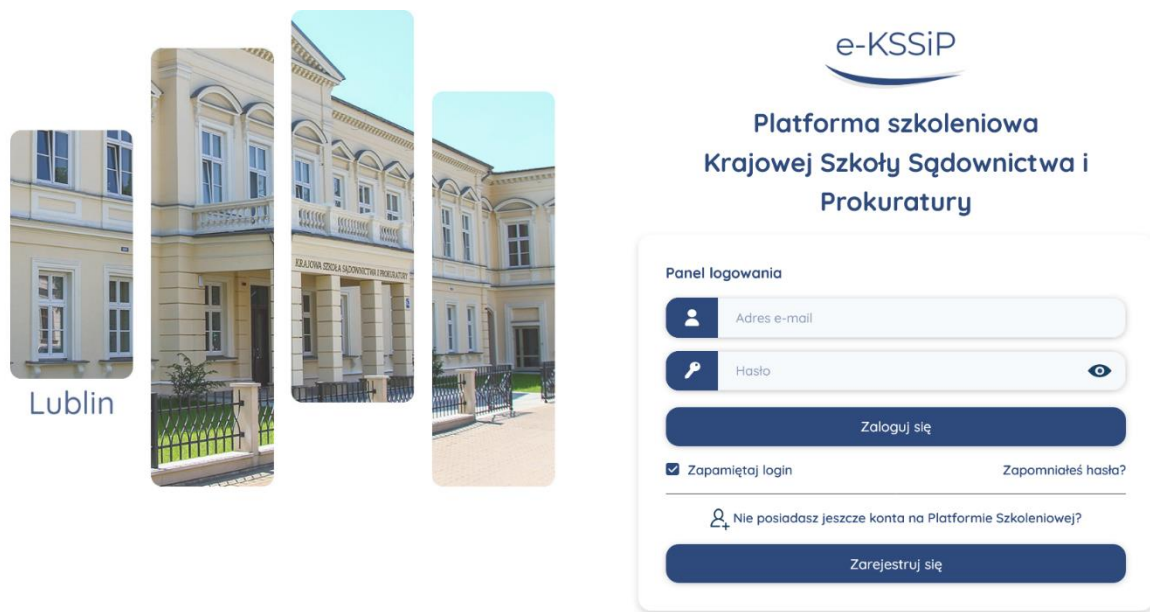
KRAJOWA SZKOŁA SĄDOWNICTWA I PROKURATURY

Lublin

e-KSSiP

Platforma szkoleniowa Krajowej Szkoły Sądownictwa i Prokuratury

Panel logowania

Adres e-mail

Hasło

Zaloguj się

Zapamiętaj login

Zapomniałeś hasła?

Nie posiadasz jeszcze konta na Platformie Szkoleniowej?

Zarejestruj się